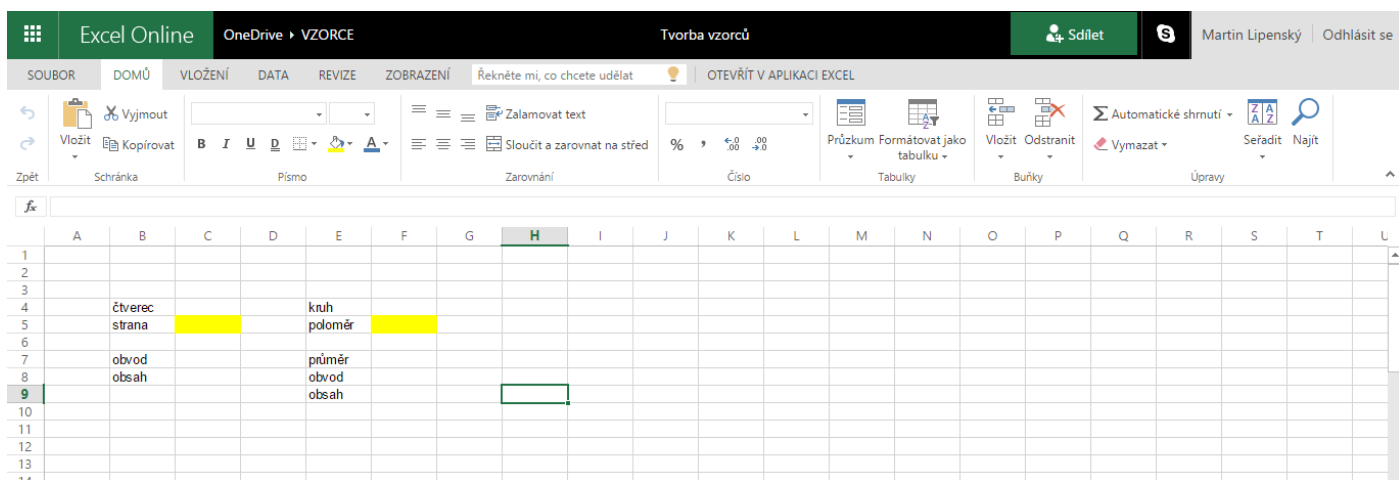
Excel Online OneDrive ▸ VZORCE Tvorba vzorců Sdílet Martin Lipenský Odhlásit se

SOUBOR DOMŮ VLOŽENÍ DATA REVIZE ZOBRAZENÍ Řekněte mi, co chcete udělat OTEVŘÍT V APLIKACI EXCEL

Zpět | Vložit | Vyjmout | Kopírovat | Schránka | B I U D | Písmo | Zalamovat text | Sloučit a zarovnat na střed | Zarovnání | % | Číslo | Průzkum | Formátovat jako tabulku | Tabulky | Vložit | Odstranit | Buňky | Automatické shrnutí | Vymazat | Seřadit | Najít | Úpravy

fx

| | A | B | C | D | E | F | G | H | I | J | K | L | M | N | O | P | Q | R | S | T | U |
|---|---|---|---|---|---|---|---|---|---|---|---|---|---|---|---|---|---|---|---|---|---|
| 1 | | | | | | | | | | | | | | | | | | | | | |
| 2 | | | | | | | | | | | | | | | | | | | | | |
| 3 | | | | | | | | | | | | | | | | | | | | | |
| 4 | | čtverec | | | kruh | | | | | | | | | | | | | | | | |
| 5 | | strana | | | poloměr | | | | | | | | | | | | | | | | |
| 6 | | | | | | | | | | | | | | | | | | | | | |
| 7 | | obvod | | | průměr | | | | | | | | | | | | | | | | |
| 8 | | obsah | | | obvod | | | | | | | | | | | | | | | | |
| 9 | | | | | obsah | | | | | | | | | | | | | | | | |
| 10 | | | | | | | | | | | | | | | | | | | | | |
| 11 | | | | | | | | | | | | | | | | | | | | | |
| 12 | | | | | | | | | | | | | | | | | | | | | |
| 13 | | | | | | | | | | | | | | | | | | | | | |